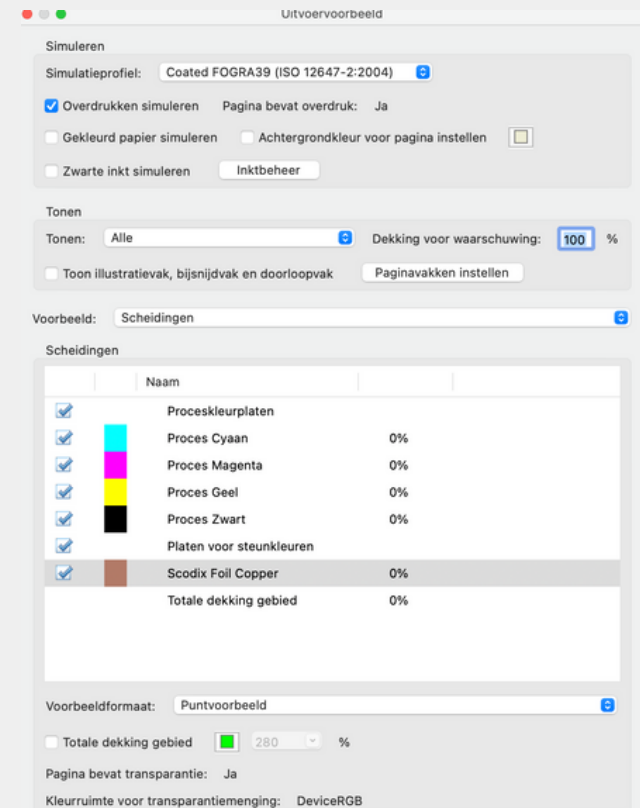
Uitvoervoorbeeld

Simuleren

Simulatieprofiel: Coated FOGRA39 (ISO 12647-2:2004)

Overdrukken simuleren Pagina bevat overdruk: Ja

Gekleurd papier simuleren Achtergrondkleur voor pagina instellen

Zwarte inkt simuleren Inktbeheer

Tonen

Tonen: Alle Dekking voor waarschuwing: 100 %

Toon illustratievak, bijsnijdvak en doorloopvak Paginavakken instellen

Voorbeeld: Scheidingen

Scheidingen

| | | Naam | |
|---|---|---|---|
| | | Proceskleurplaten | |
| | | Proces Cyaan | 0% |
| | | Proces Magenta | 0% |
| | | Proces Geel | 0% |
| | | Proces Zwart | 0% |
| | | Platen voor steunkleuren | |
| | | Scodix Foil Copper | 0% |
| | | Totale dekking gebied | 0% |

Voorbeeldformaat: Puntvoorbeeld

Totale dekking gebied 280 %

Pagina bevat transparantie: Ja

Kleurruimte voor transparantiemenging: DeviceRGB